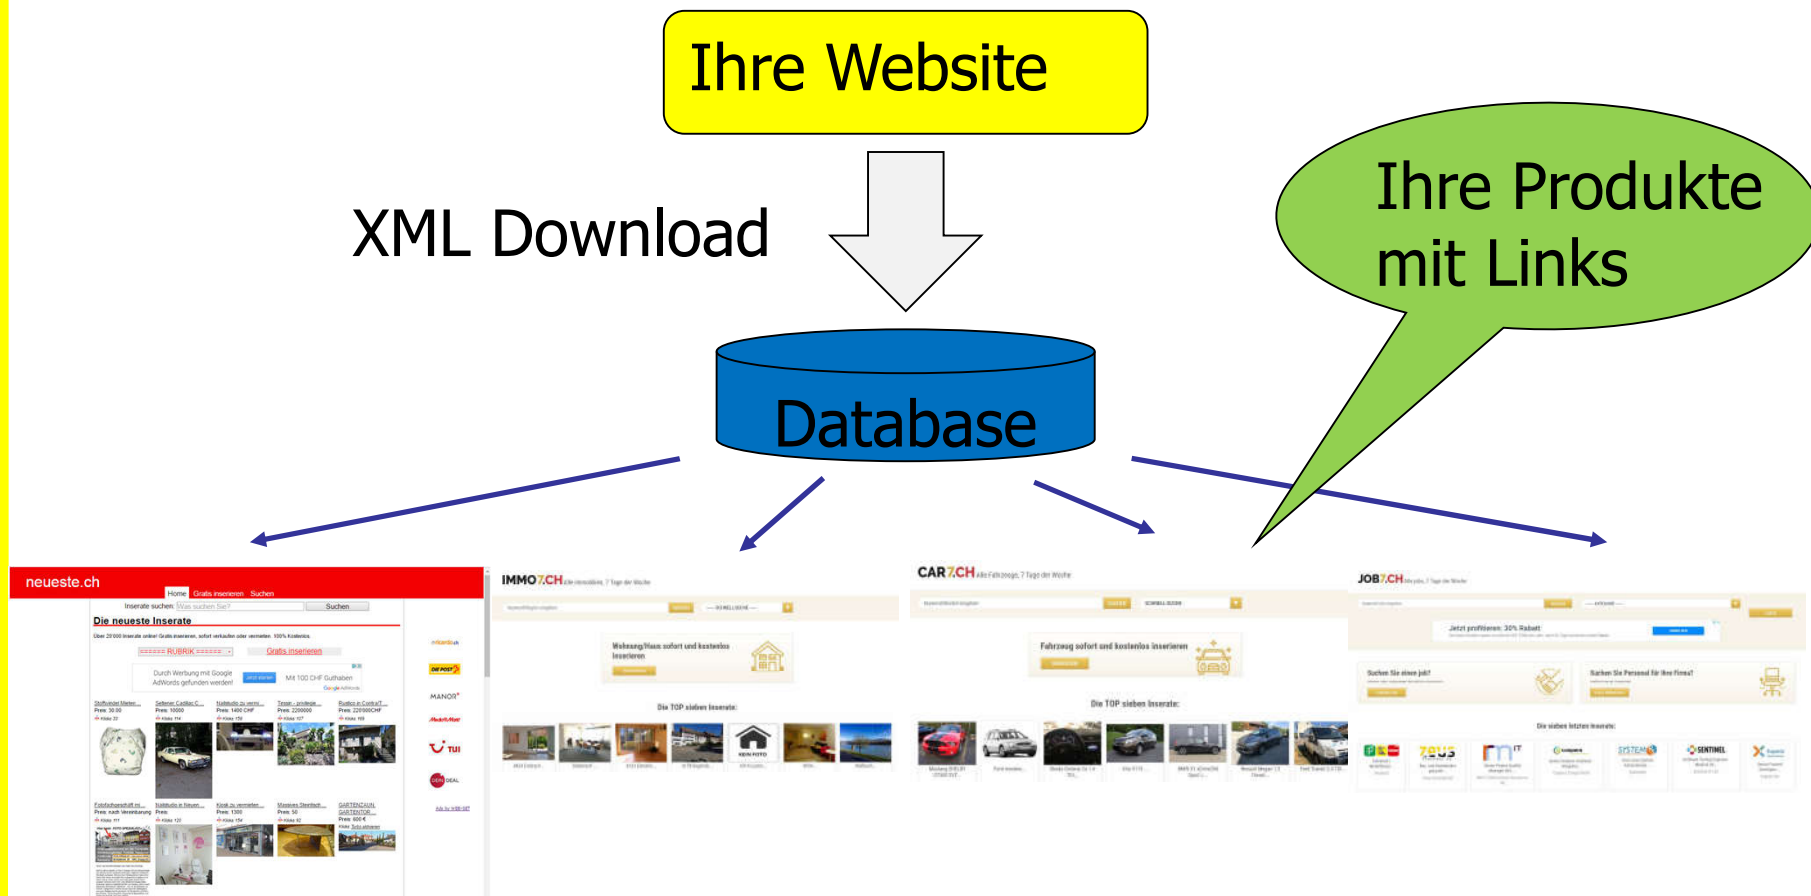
Ihre Website

XML Download

Ihre Produkte mit Links

Database

neueste.ch

Home Gratis inserieren Suchen

Inserate suchen: Was suchen Sie? Suchen

Die neueste Inserate

====== RUBRIK ====== Gratis inserieren

Durch Werbung mit Google AdWords gefunden werden! Jetzt starten Mit 100 CHF Guthaben

MANOR

TUI

IMMO7.CH

Wohnung/Haus sofort und kostenlos inserieren

Die TOP sieben Inserate:

KEIN FOTO

CAR7.CH

Fahrzeug sofort und kostenlos inserieren

Die TOP sieben Inserate:

JOB7.CH

Jetzt profitieren: 30% Rabatt

Suchen Sie einen Job?

Suchen Sie Personal für Ihre Firma?

Die sieben letzten Inserate:

zeus

SYSTEM

SENTINEL